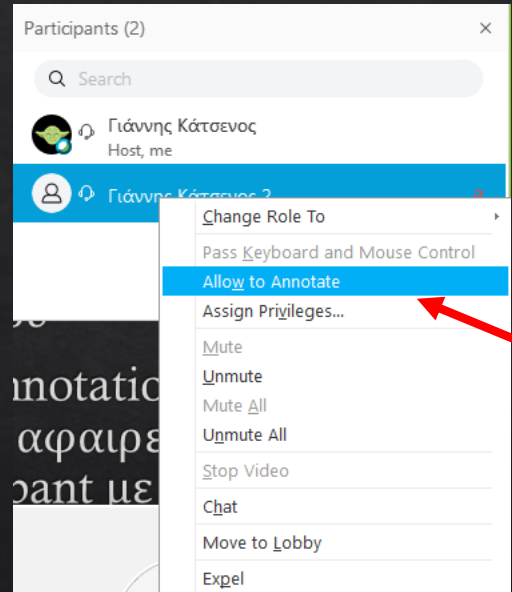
Participants (2)

×

Search

Γιάννης Κάτσενος
Host, me

Γιάννης Κάτσενος 2

Change Role To
Pass Keyboard and Mouse Control
Allow to Annotate
Assign Privileges...
Mute
Unmute
Mute All
Unmute All
Stop Video
Chat
Move to Lobby
Expel

nnotatic
αφαιρε
pant με